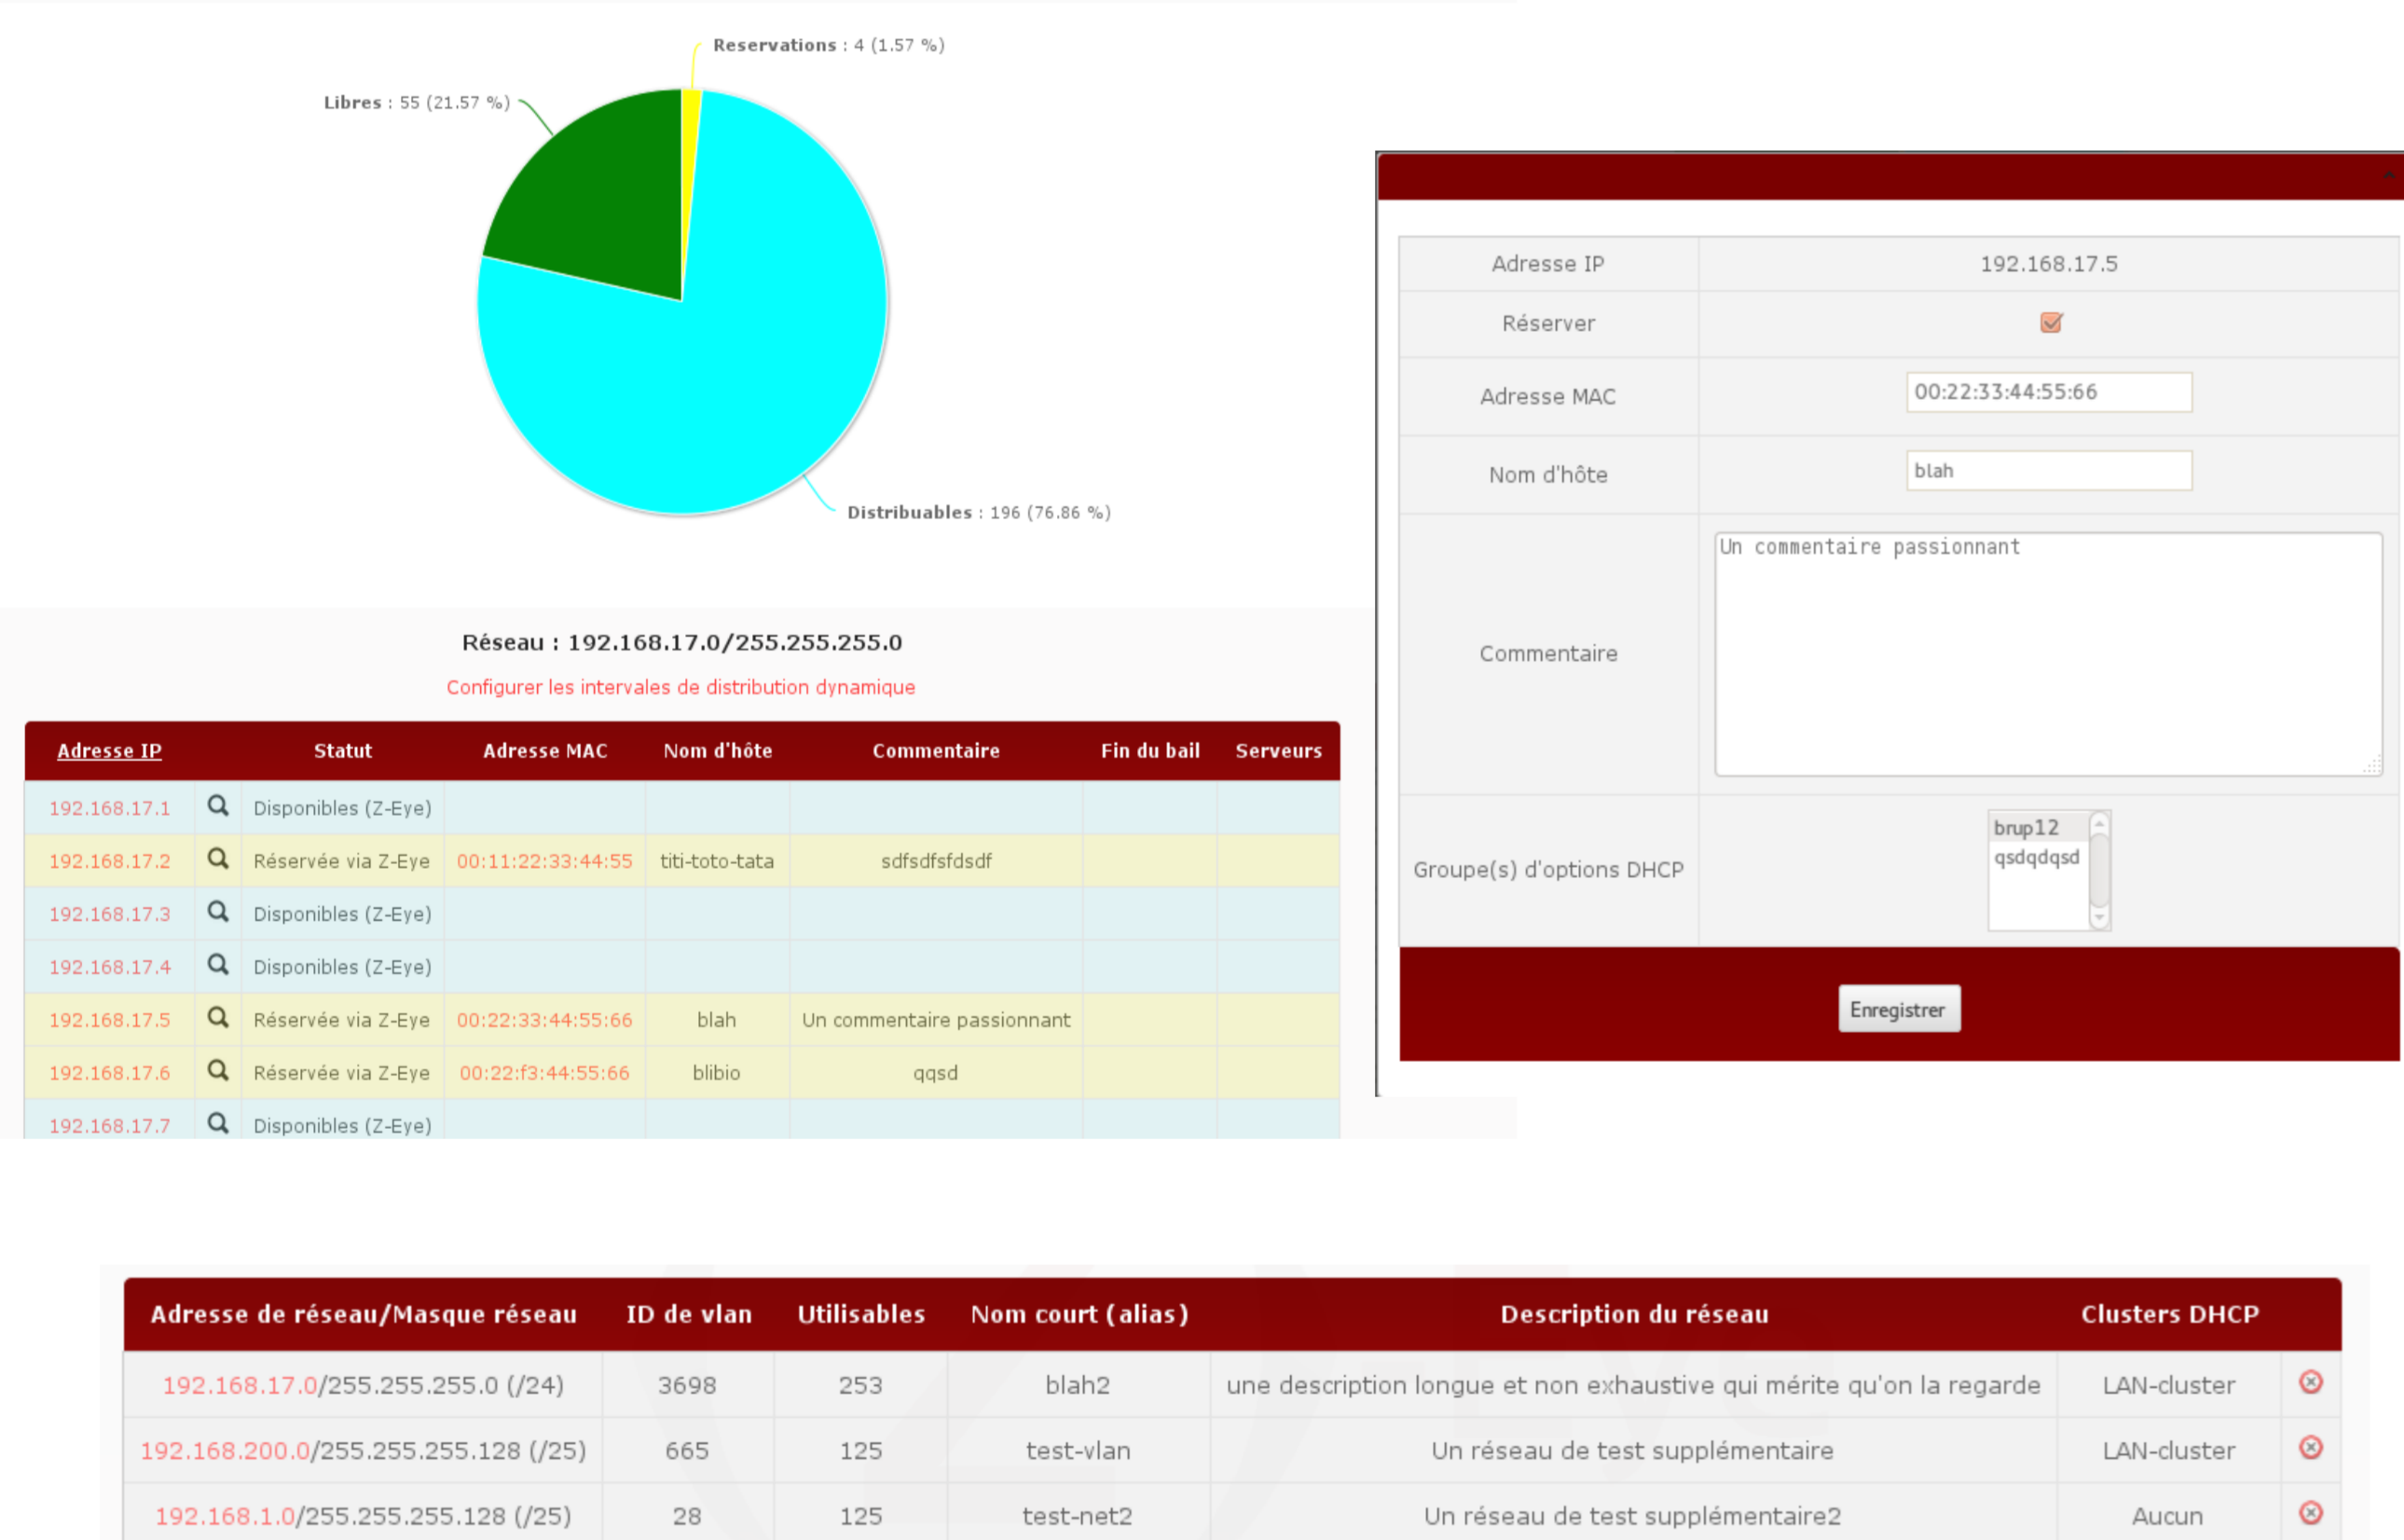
Reservations : 4 (1.57 %)

Libres : 55 (21.57 %)

Distribuables : 196 (76.86 %)

Réseau : 192.168.17.0/255.255.255.0

Configurer les intervales de distribution dynamique

| Adresse IP | | Statut | Adresse MAC | Nom d'hôte | Commentaire | Fin du bail | Serveurs |
|---|---|---|---|---|---|---|---|
| 192.168.17.1 | | Disponibles (Z-Eye) | | | | | |
| 192.168.17.2 | | Réservée via Z-Eye | 00:11:22:33:44:55 | titi-toto-tata | sdfsdfsfdsdf | | |
| 192.168.17.3 | | Disponibles (Z-Eye) | | | | | |
| 192.168.17.4 | | Disponibles (Z-Eye) | | | | | |
| 192.168.17.5 | | Réservée via Z-Eye | 00:22:33:44:55:66 | blah | Un commentaire passionnant | | |
| 192.168.17.6 | | Réservée via Z-Eye | 00:22:f3:44:55:66 | blibio | qqsd | | |
| 192.168.17.7 | | Disponibles (Z-Eye) | | | | | |

| | |
|---|---|
| Adresse IP | 192.168.17.5 |
| Réserver | |
| Adresse MAC | 00:22:33:44:55:66 |
| Nom d'hôte | blah |
| Commentaire | Un commentaire passionnant |
| Groupe(s) d'options DHCP | brup12 qsdqdqsd |

Enregistrer

| Adresse de réseau/Masque réseau | ID de vlan | Utilisables | Nom court (alias) | Description du réseau | Clusters DHCP | |
|---|---|---|---|---|---|---|
| 192.168.17.0/255.255.255.0 (/24) | 3698 | 253 | blah2 | une description longue et non exhaustive qui mérite qu'on la regarde | LAN-cluster | |
| 192.168.200.0/255.255.255.128 (/25) | 665 | 125 | test-vlan | Un réseau de test supplémentaire | LAN-cluster | |
| 192.168.1.0/255.255.255.128 (/25) | 28 | 125 | test-net2 | Un réseau de test supplémentaire2 | Aucun | |